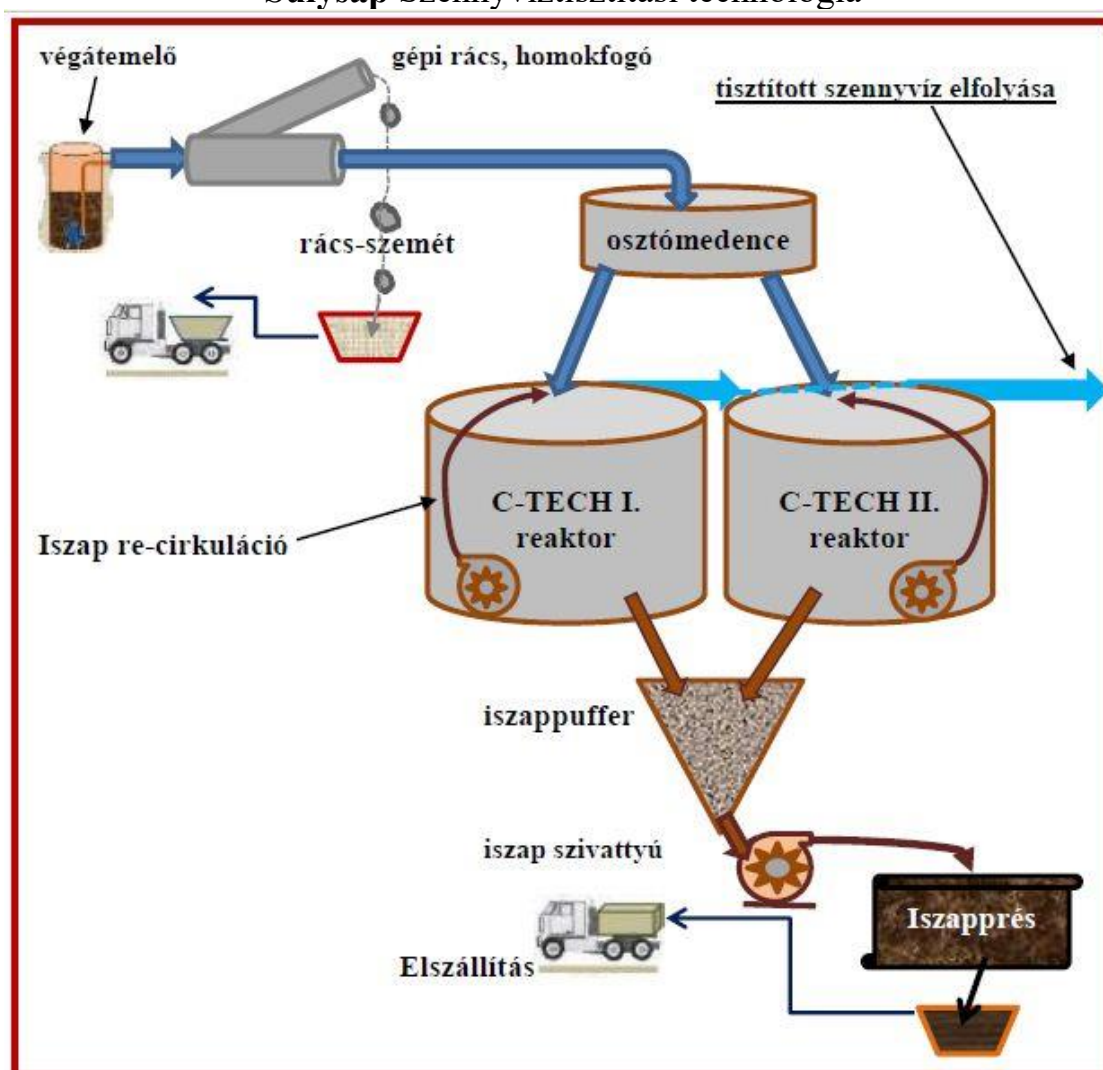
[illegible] szennyvíztisztítási technológia

végátemelő

gépi rács, homokfogó

tisztított szennyvíz elfolyása

osztómedence

rács-szemét

C-TECH I. reaktor

C-TECH II. reaktor

Iszap re-cirkuláció

iszappuffer

iszap szivattyú

Iszapprés

Elszállítás